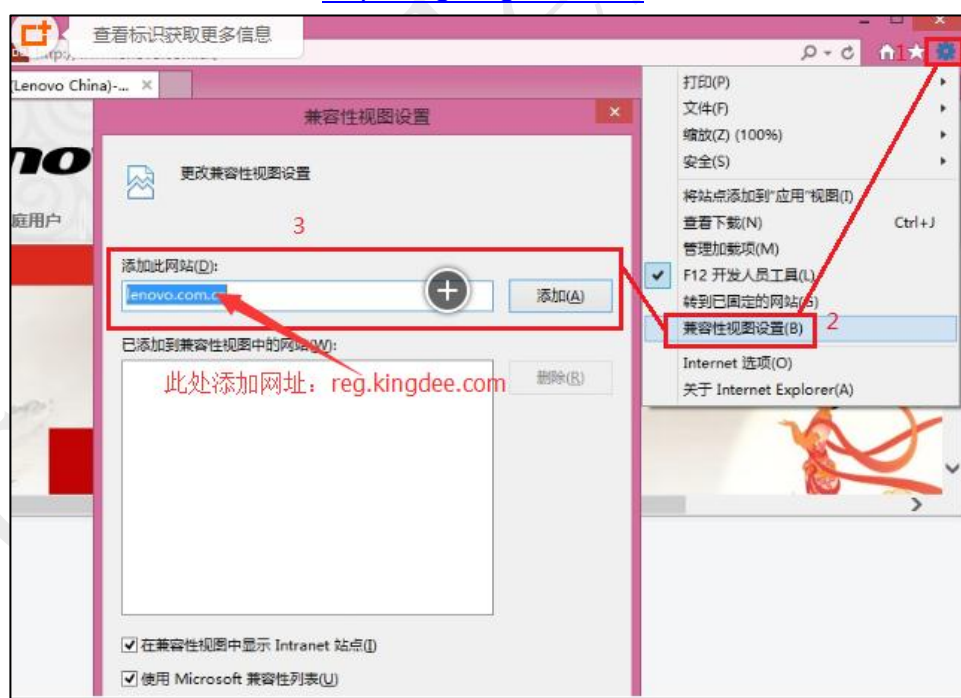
查看标识获取更多信息

(Lenovo China)-... ×

兼容性视图设置

更改兼容性视图设置

3

添加此网站(D):

lenovo.com.cn

添加(A)

已添加到兼容性视图中的网站(W):

此处添加网址：reg.kingdee.com

删除(R)

在兼容性视图中显示 Intranet 站点(I)

使用 Microsoft 兼容性列表(U)

庭用户

1

打印(P)
文件(F)
缩放(Z) (100%)
安全(S)
将站点添加到"应用"视图(I)
查看下载(N) Ctrl+J
管理加载项(M)
F12 开发人员工具(L)
转到已固定的网站(G)
兼容性视图设置(B)
2
Internet 选项(O)
关于 Internet Explorer(A)